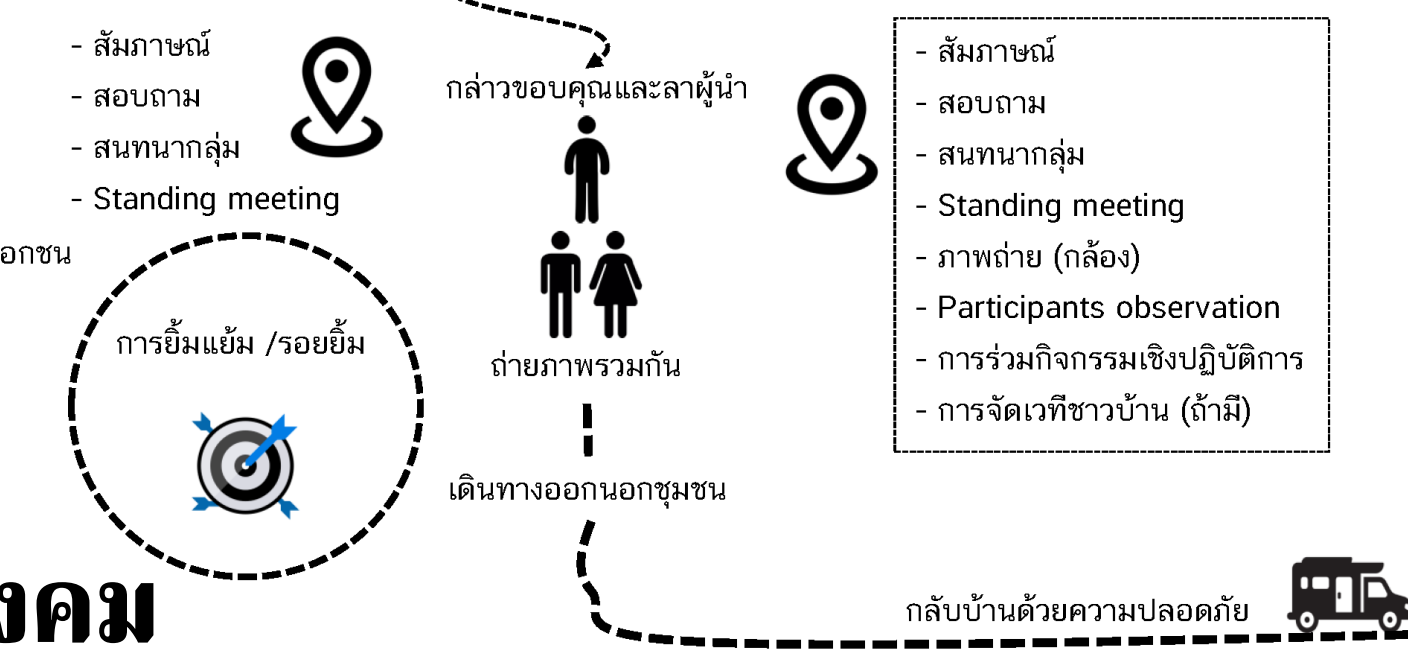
- สัมภาษณ์
- สอบถาม
- สนทนากลุ่ม
- Standing meeting

อกชน

การยิ้มแย้ม /รอยยิ้ม

งคม

กล่าวขอบคุณและลาผู้นำ

ถ่ายภาพรวมกัน

เดินทางออกนอกชุมชน

- สัมภาษณ์
- สอบถาม
- สนทนากลุ่ม
- Standing meeting
- ภาพถ่าย (กล้อง)
- Participants observation
- การร่วมกิจกรรมเชิงปฏิบัติการ
- การจัดเวทีชาวบ้าน (ถ้ามี)

กลับบ้านด้วยความปลอดภัย